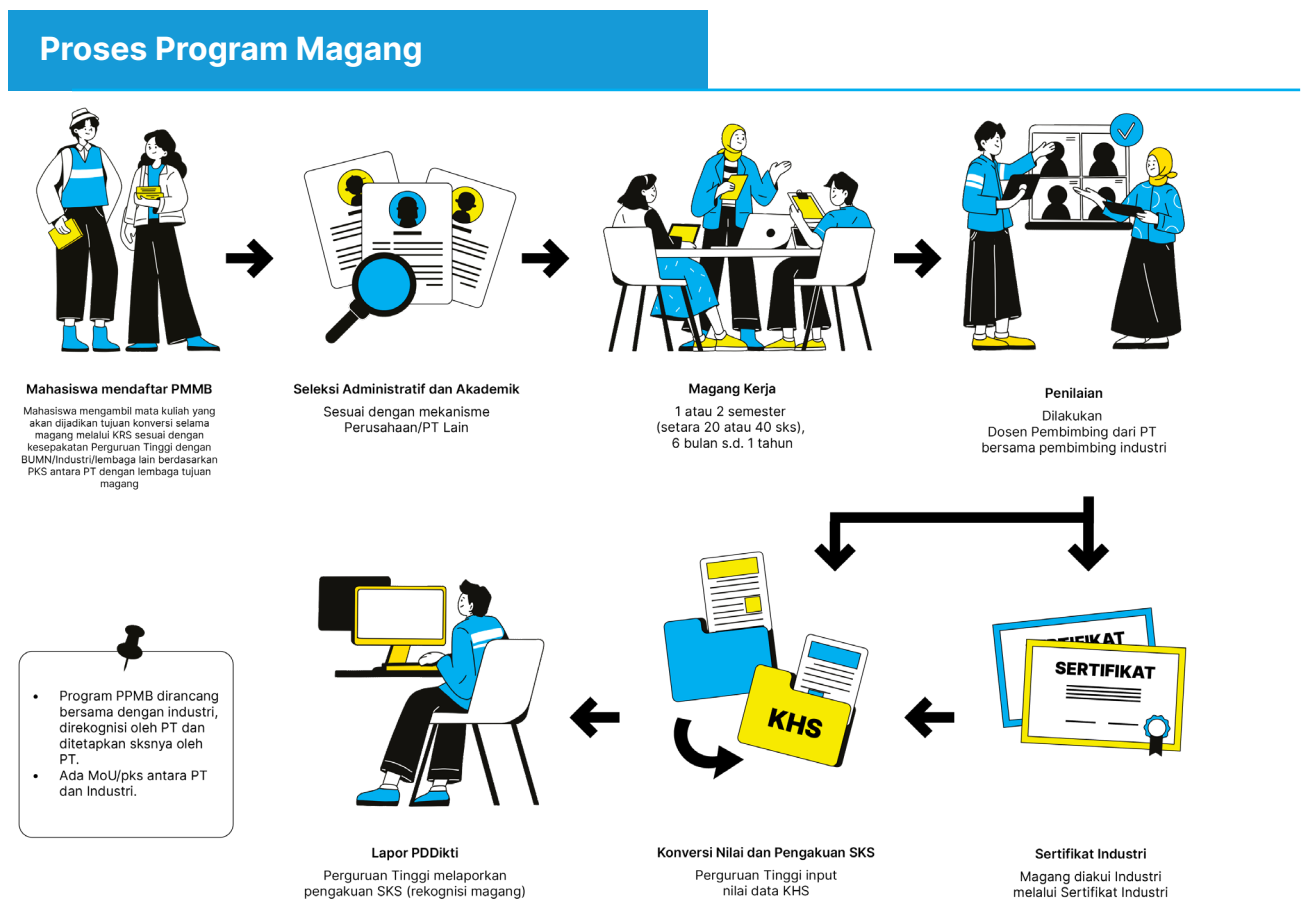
Proses Program Magang

Mahasiswa mendaftar PMMB

Mahasiswa mengambil mata kuliah yang akan dijadikan tujuan konversi selama magang melalui KRS sesuai dengan kesepakatan Perguruan Tinggi dengan BUMN/Industri/lembaga lain berdasarkan PKS antara PT dengan lembaga tujuan magang

Seleksi Administratif dan Akademik

Sesuai dengan mekanisme Perusahaan/PT Lain

Magang Kerja

1 atau 2 semester (setara 20 atau 40 sks), 6 bulan s.d. 1 tahun

Penilaian

Dilakukan Dosen Pembimbing dari PT bersama pembimbing industri

SERTIFIKAT

SERTIFIKAT

KHS

- Program PPMB dirancang bersama dengan industri, direkognisi oleh PT dan ditetapkan sksnya oleh PT.
- Ada MoU/pks antara PT dan Industri.

Lapor PDDikti

Perguruan Tinggi melaporkan pengakuan SKS (rekognisi magang)

Konversi Nilai dan Pengakuan SKS

Perguruan Tinggi input nilai data KHS

Sertifikat Industri

Magang diakui Industri melalui Sertifikat Industri